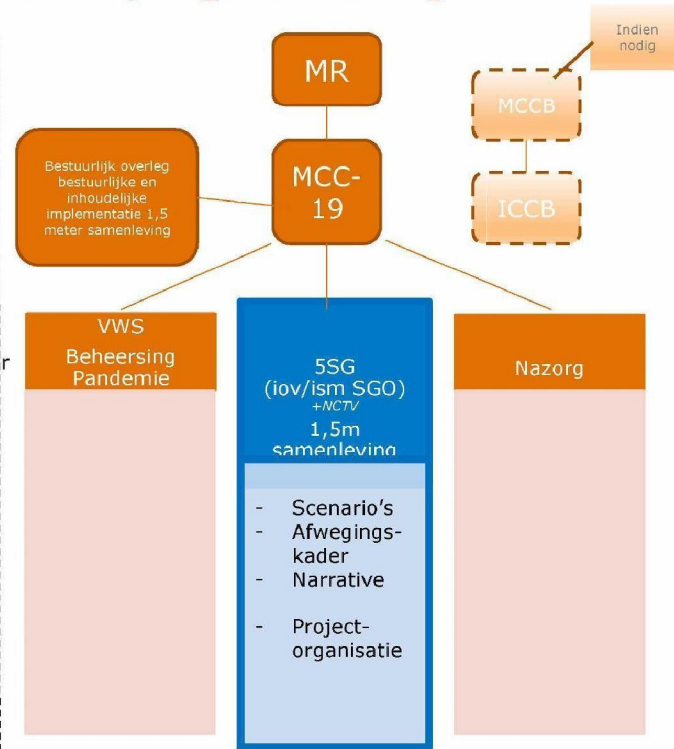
Indien nodig

MR

MCCB

Bestuurlijk overleg bestuurlijke en inhoudelijke implementatie 1,5 meter samenleving

MCC-19

ICCB

VWS Beheersing Pandemie

5SG (iov/ism SGO) +NCTV 1,5m samenleving

Nazorg

r

- Scenario's
- Afwegingskader
- Narrative
- Projectorganisatie